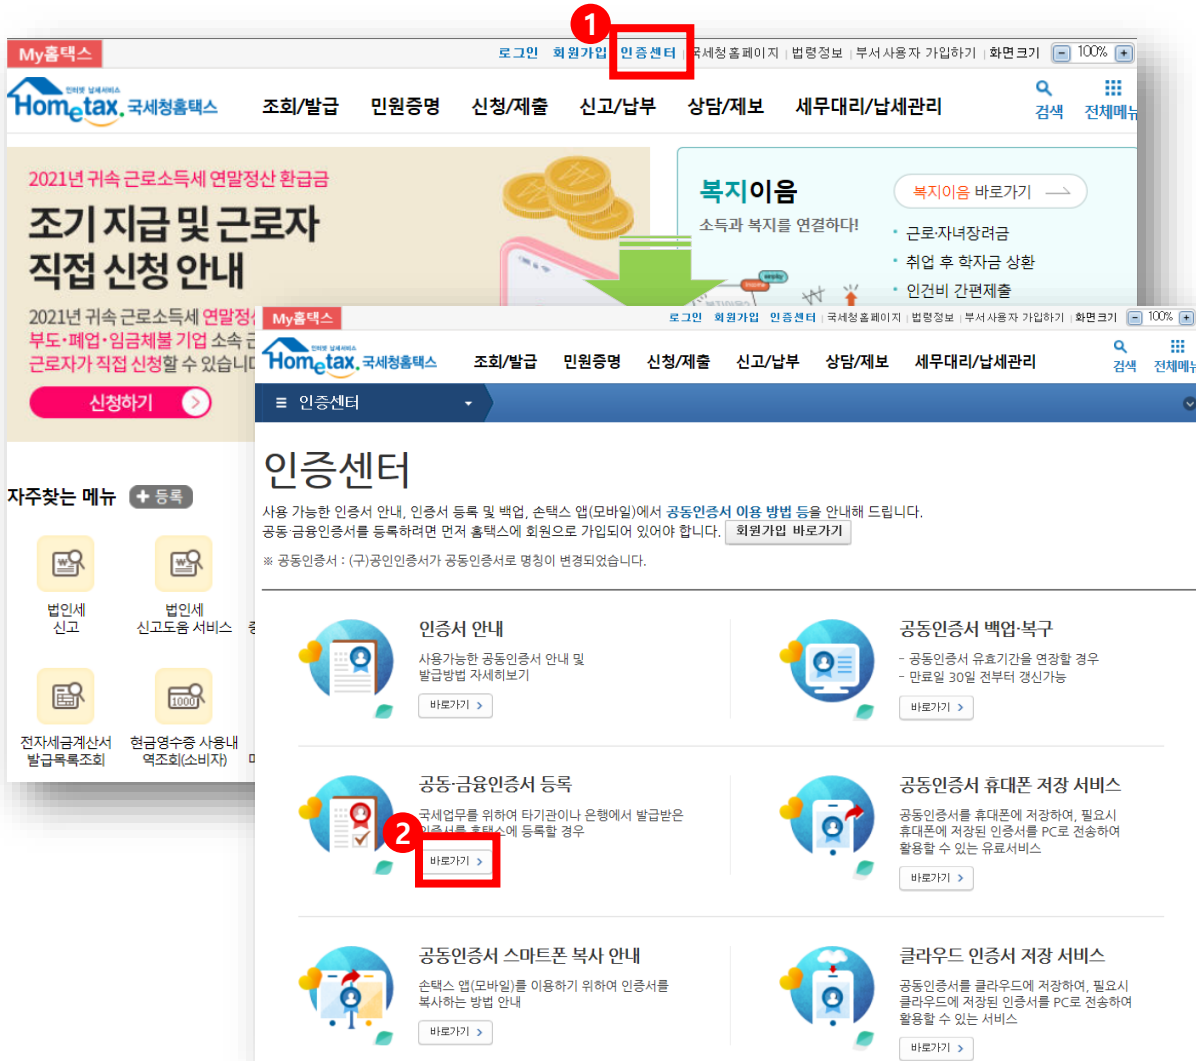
My홈택스

1

로그인 | 회원가입 | 인증센터 | 국세청홈페이지 | 법령정보 | 부서사용자 가입하기 | 화면크기 100%

Hometax. 국세청홈택스

조회/발급 민원증명 신청/제출 신고/납부 상담/제보 세무대리/납세관리

검색 전체메뉴

2021년 귀속 근로소득세 연말정산 환급금

조기 지급 및 근로자 직접 신청 안내

2021년 귀속 근로소득세 연말정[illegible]
부도·폐업·임금체불 기업 소속 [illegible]
근로자가 직접 신청할 수 있습니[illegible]

신청하기

복지이음

복지이음 바로가기

소득과 복지를 연결하다!

근로자녀장려금
취업 후 학자금 상환
인건비 간편제출

자주찾는 메뉴 + 등록

법인세 신고

법인세 신고도움 서비스

전자세금계산서 발급목록조회

현금영수증 사용내역조회(소비자)

My홈택스

로그인 | 회원가입 | 인증센터 | 국세청홈페이지 | 법령정보 | 부서사용자 가입하기 | 화면크기 100%

Hometax. 국세청홈택스

조회/발급 민원증명 신청/제출 신고/납부 상담/제보 세무대리/납세관리

검색 전체메뉴

≡ 인증센터

인증센터

사용 가능한 인증서 안내, 인증서 등록 및 백업, 손택스 앱(모바일)에서 공동인증서 이용 방법 등을 안내해 드립니다.
공동 금융인증서를 등록하려면 먼저 홈택스에 회원으로 가입되어 있어야 합니다. 회원가입 바로가기

※ 공동인증서 : (구)공인인증서가 공동인증서로 명칭이 변경되었습니다.

인증서 안내
사용가능한 공동인증서 안내 및 발급방법 자세히보기
바로가기 >

공동인증서 백업·복구
- 공동인증서 유효기간을 연장할 경우
- 만료일 30일 전부터 갱신가능
바로가기 >

공동·금융인증서 등록
국세업무를 위하여 타기관이나 은행에서 발급받은 인증서를 홈택스에 등록할 경우
2
바로가기 >

공동인증서 휴대폰 저장 서비스
공동인증서를 휴대폰에 저장하여, 필요시 휴대폰에 저장된 인증서를 PC로 전송하여 활용할 수 있는 유료서비스
바로가기 >

공동인증서 스마트폰 복사 안내
손택스 앱(모바일)를 이용하기 위하여 인증서를 복사하는 방법 안내
바로가기 >

클라우드 인증서 저장 서비스
공동인증서를 클라우드에 저장하여, 필요시 클라우드에 저장된 인증서를 PC로 전송하여 활용할 수 있는 서비스
바로가기 >